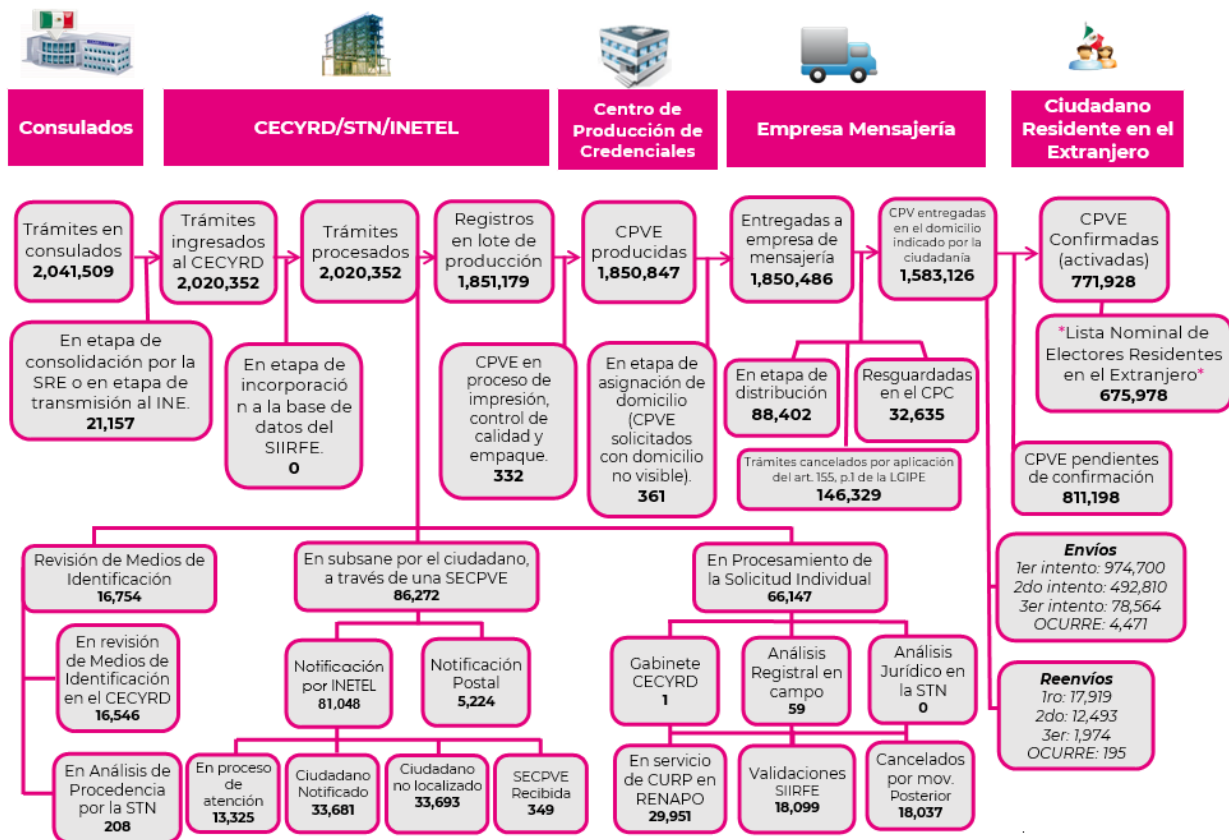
Consulados

CECYRD/STN/INETEL

Centro de Producción de Credenciales

Empresa Mensajería

Ciudadano Residente en el Extranjero

Trámites en consulados
2,041,509

Trámites ingresados al CECYRD
2,020,352

Trámites procesados
2,020,352

Registros en lote de producción
1,851,179

CPVE producidas
1,850,847

Entregadas a empresa de mensajería
1,850,486

CPV entregadas en el domicilio indicado por la ciudadanía
1,583,126

CPVE Confirmadas (activadas)
771,928

En etapa de consolidación por la SRE o en etapa de transmisión al INE.
21,157

En etapa de incorporación a la base de datos del SIIRFE.
0

CPVE en proceso de impresión, control de calidad y empaque.
332

En etapa de asignación de domicilio (CPVE solicitados con domicilio no visible).
361

En etapa de distribución
88,402

Resguardadas en el CPC
32,635

Trámites cancelados por aplicación del art. 155, p.1 de la LGIPE
146,329

*Lista Nominal de Electores Residentes en el Extranjero*
675,978

CPVE pendientes de confirmación
811,198

Envíos
1er intento: 974,700
2do intento: 492,810
3er intento: 78,564
OCURRE: 4,471

Reenvíos
1ro: 17,919
2do: 12,493
3er: 1,974
OCURRE: 195

Revisión de Medios de Identificación
16,754

En revisión de Medios de Identificación en el CECYRD
16,546

En Análisis de Procedencia por la STN
208

En subsane por el ciudadano, a través de una SECPVE
86,272

Notificación por INETEL
81,048

Notificación Postal
5,224

En proceso de atención
13,325

Ciudadano Notificado
33,681

Ciudadano no localizado
33,693

SECPVE Recibida
349

En Procesamiento de la Solicitud Individual
66,147

Gabinete CECYRD
1

Análisis Registral en campo
59

Análisis Jurídico en la STN
0

En servicio de CURP en RENAPO
29,951

Validaciones SIIRFE
18,099

Cancelados por mov. Posterior
18,037